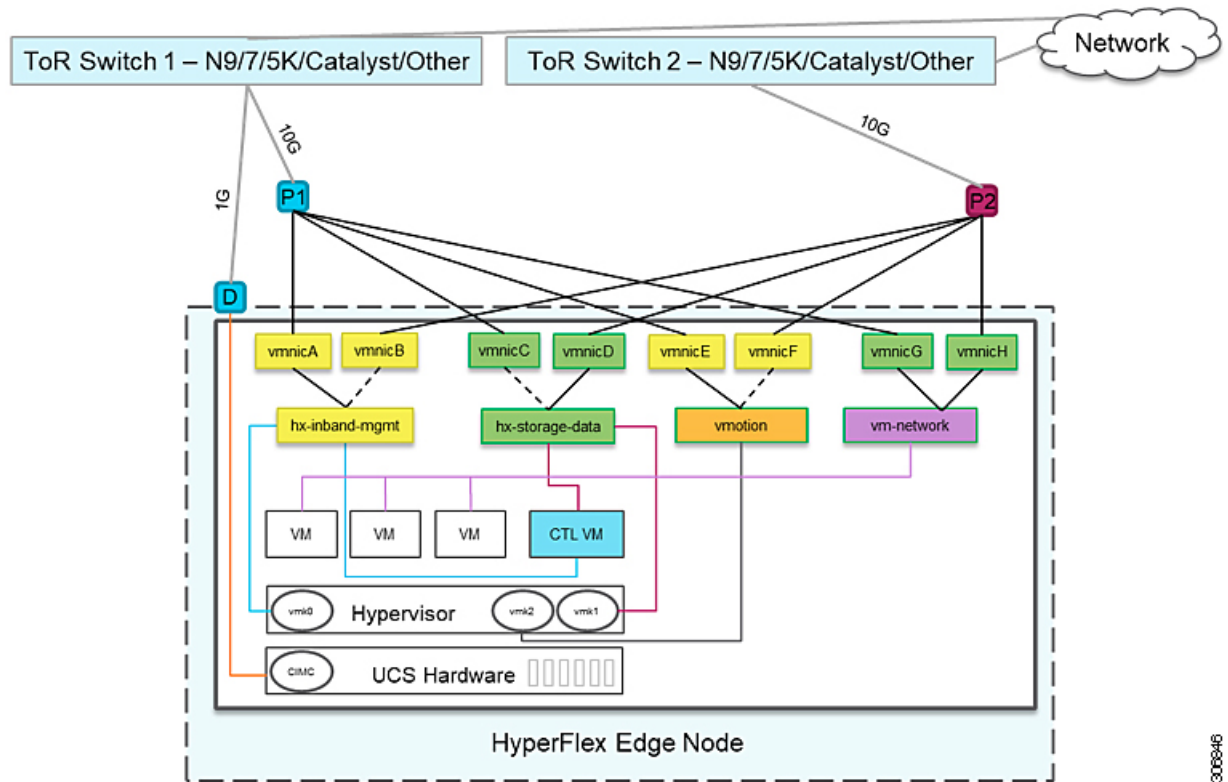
ToR Switch 1 – N9/7/5K/Catalyst/Other

ToR Switch 2 – N9/7/5K/Catalyst/Other

Network

10G

10G

1G

P1

P2

D

vmnicA

vmnicB

vmnicC

vmnicD

vmnicE

vmnicF

vmnicG

vmnicH

hx-inband-mgmt

hx-storage-data

vmotion

vm-network

VM

VM

VM

CTL VM

vmk0

Hypervisor

vmk2

vmk1

CIMC

UCS Hardware

HyperFlex Edge Node

306846